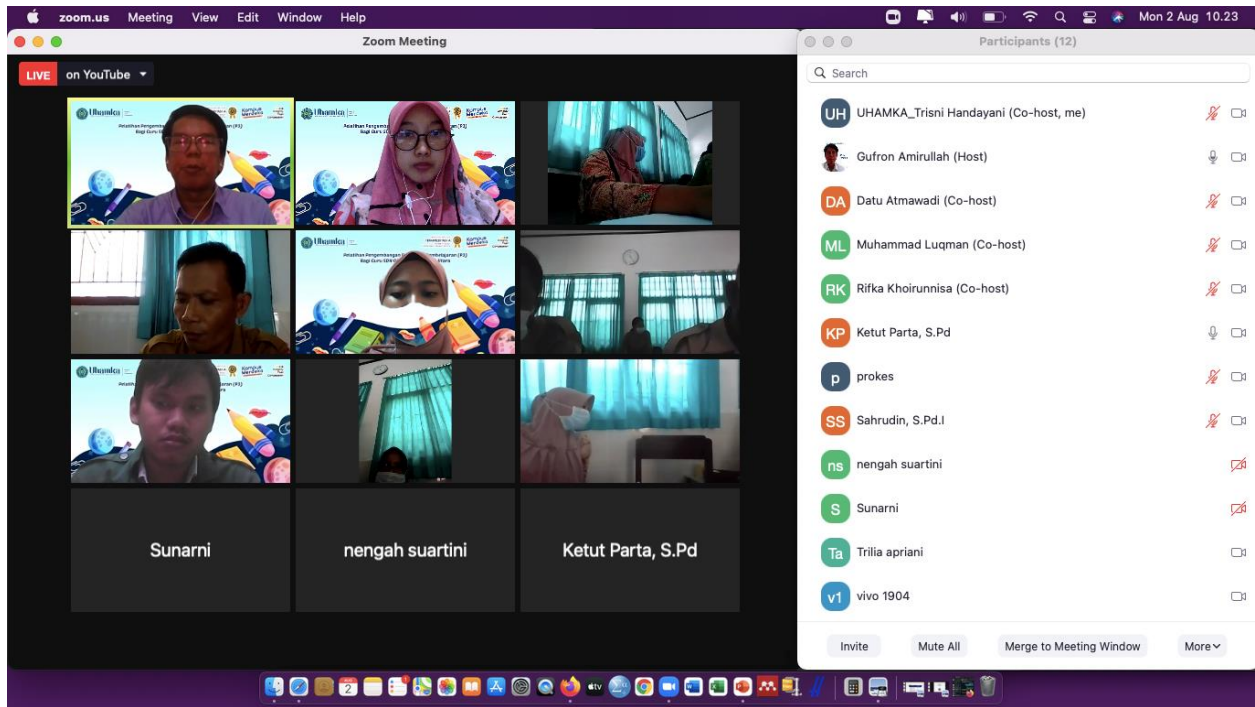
zoom.us Meeting View Edit Window Help

Mon 2 Aug 10.23

Zoom Meeting

LIVE on YouTube

Uhamka
Pelatihan Pengembangan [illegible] (P3)
Bagi Guru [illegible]

Uhamka
Pelatihan Pengembangan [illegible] (P3)
Bagi Guru SDN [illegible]

Uhamka
Pelatihan Pengembangan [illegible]
Bagi Guru SDN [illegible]

Uhamka

Sunarni

nengah suartini

Ketut Parta, S.Pd

Participants (12)

Search

UH UHAMKA_Trisni Handayani (Co-host, me)

Gufron Amirullah (Host)

DA Datu Atmawadi (Co-host)

ML Muhammad Luqman (Co-host)

RK Rifka Khoirunnisa (Co-host)

KP Ketut Parta, S.Pd

p prokes

SS Sahrudin, S.Pd.I

ns nengah suartini

S Sunarni

Ta Trilia apriani

v1 vivo 1904

Invite Mute All Merge to Meeting Window More